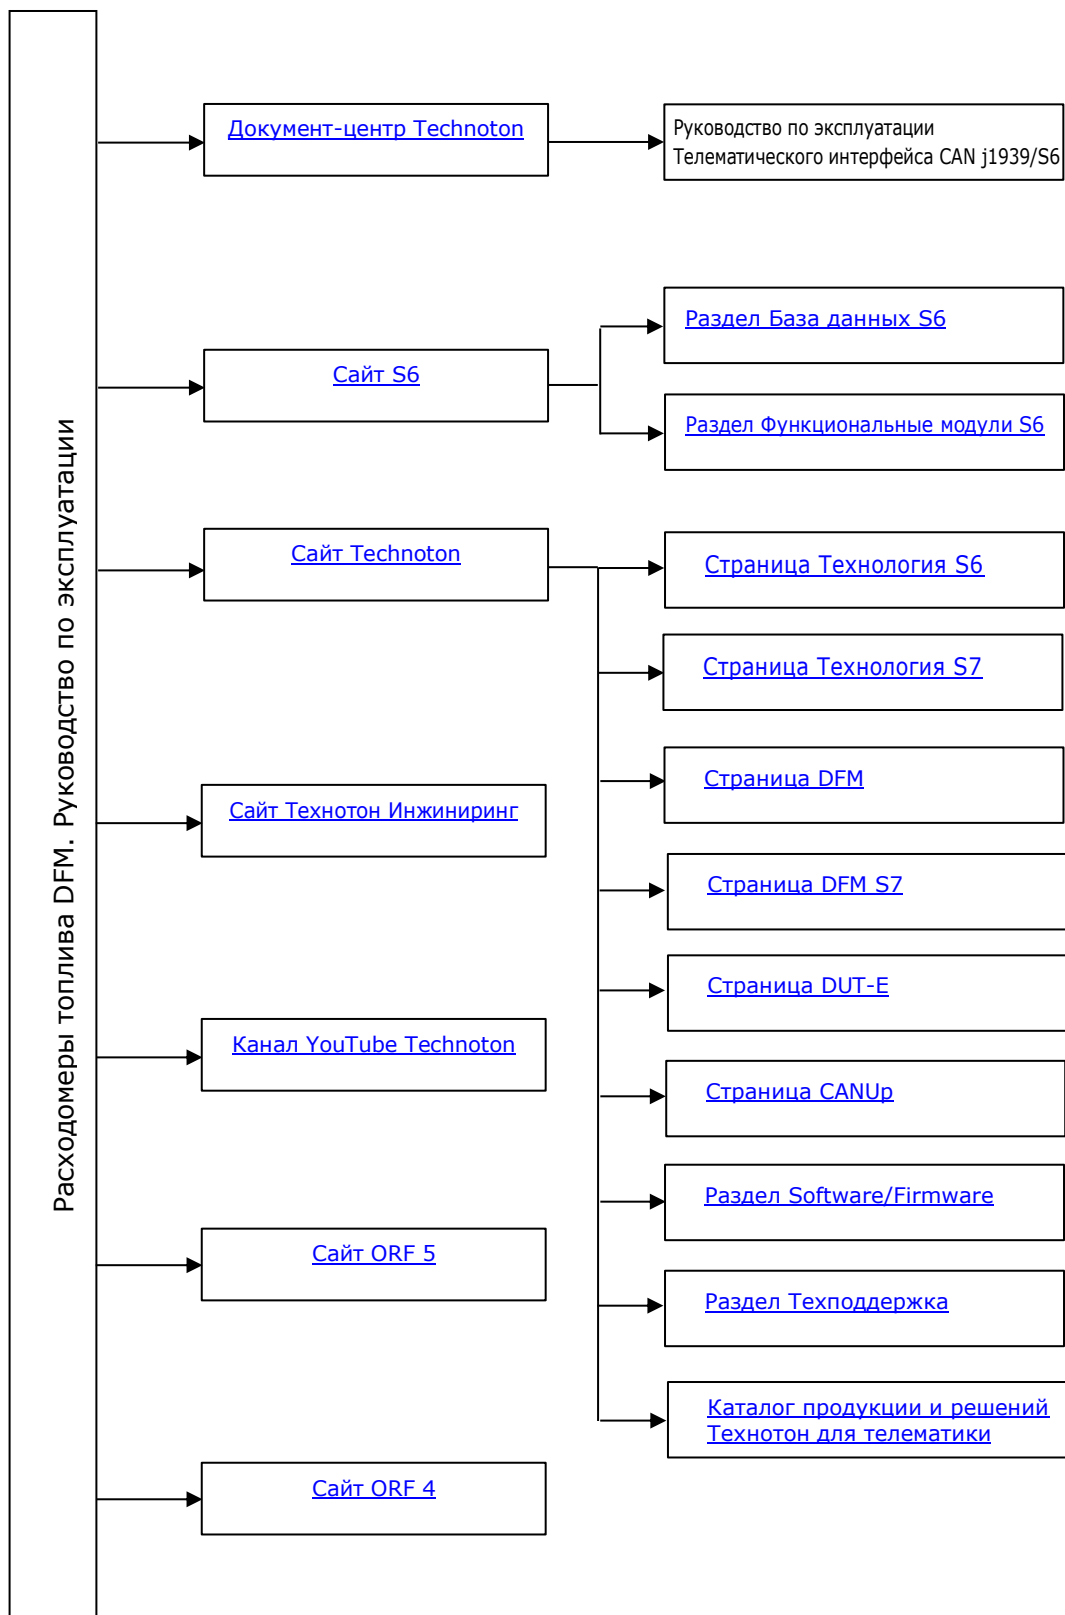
Расходомеры топлива DFM. Руководство по эксплуатации

Документ-центр Technoton

Руководство по эксплуатации Телематического интерфейса CAN j1939/S6

Сайт S6

Раздел База данных S6

Раздел Функциональные модули S6

Сайт Technoton

Страница Технология S6

Страница Технология S7

Страница DFM

Страница DFM S7

Страница DUT-E

Страница CANUp

Раздел Software/Firmware

Раздел Техподдержка

Каталог продукции и решений Технотон для телематики

Сайт Технотон Инжиниринг

Канал YouTube Technoton

Сайт ORF 5

Сайт ORF 4